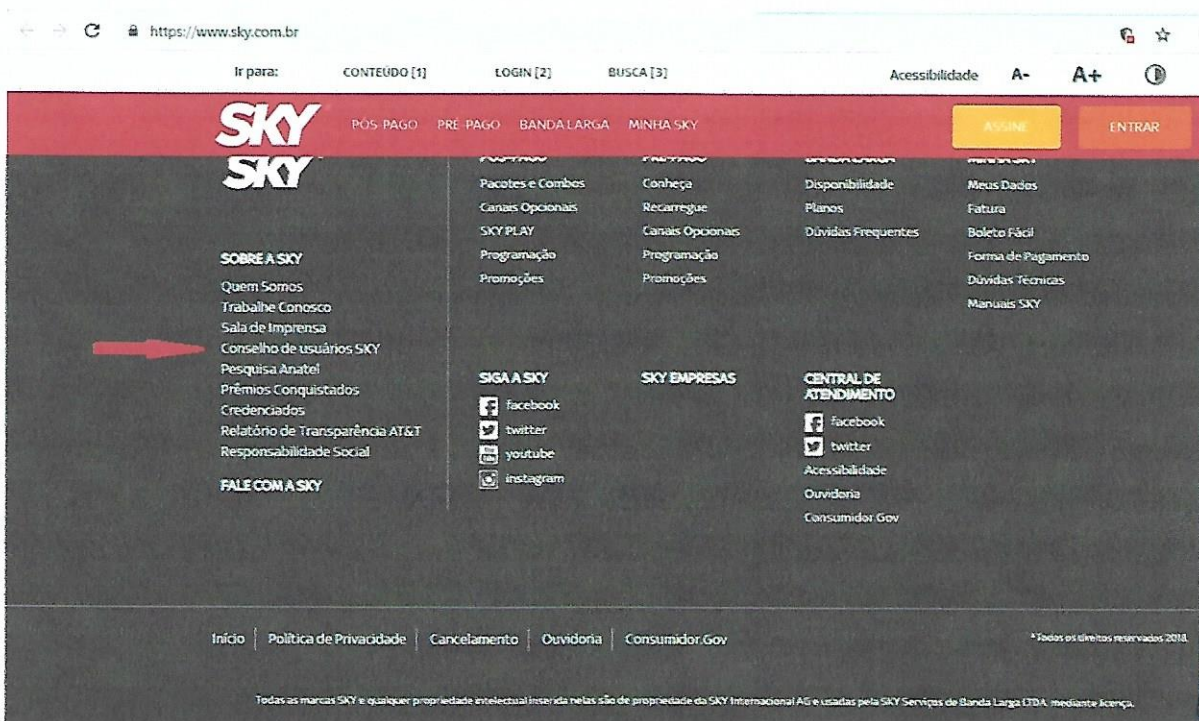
https://www.sky.com.br

Ir para: CONTEÚDO [1] LOGIN [2] BUSCA [3] Acessibilidade A- A+

SKY PÓS PAGO PRÉ PAGO BANDA LARGA MINHA SKY ASSINE ENTRAR

SKY

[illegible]
Pacotes e Combos
Canais Opcionais
SKY PLAY
Programação
Promoções

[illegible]
Conheça
Recarregue
Canais Opcionais
Programação
Promoções

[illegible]
Disponibilidade
Planos
Dúvidas Frequentes

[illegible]
Meus Dados
Fatura
Boleto Fácil
Forma de Pagamento
Dúvidas Técnicas
Manuais SKY

SOBRE A SKY
Quem Somos
Trabalhe Conosco
Sala de Imprensa
Conselho de usuários SKY
Pesquisa Anatel
Prêmios Conquistados
Credenciados
Relatório de Transparência AT&T
Responsabilidade Social

FALE COM A SKY

SIGA A SKY
facebook
twitter
youtube
instagram

SKY EMPRESAS

CENTRAL DE ATENDIMENTO
facebook
twitter
Acessibilidade
Ouvidoria
Consumidor.Gov

Início | Política de Privacidade | Cancelamento | Ouvidoria | Consumidor.Gov

* Todos os direitos reservados 2018.

Todas as marcas SKY e qualquer propriedade intelectual inserida nelas são de propriedade da SKY International AG e usadas pela SKY Serviços de Banda Larga LTDA. mediante licença.